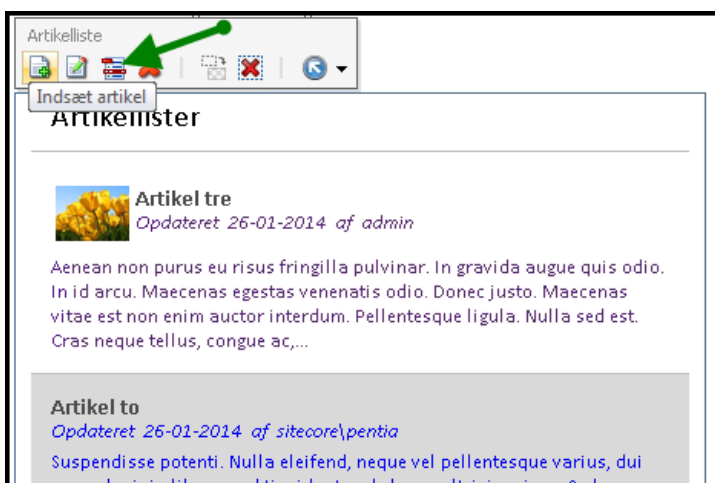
Artikelliste

Indsæt artikel

Artikellister

Artikel tre
Opdateret 26-01-2014 af admin

Aenean non purus eu risus fringilla pulvinar. In gravida augue quis odio. In id arcu. Maecenas egestas venenatis odio. Donec justo. Maecenas vitae est non enim auctor interdum. Pellentesque ligula. Nulla sed est. Cras neque tellus, congue ac,...

Artikel to
Opdateret 26-01-2014 af sitecore\pentia

Suspendisse potenti. Nulla eleifend, neque vel pellentesque varius, dui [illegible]